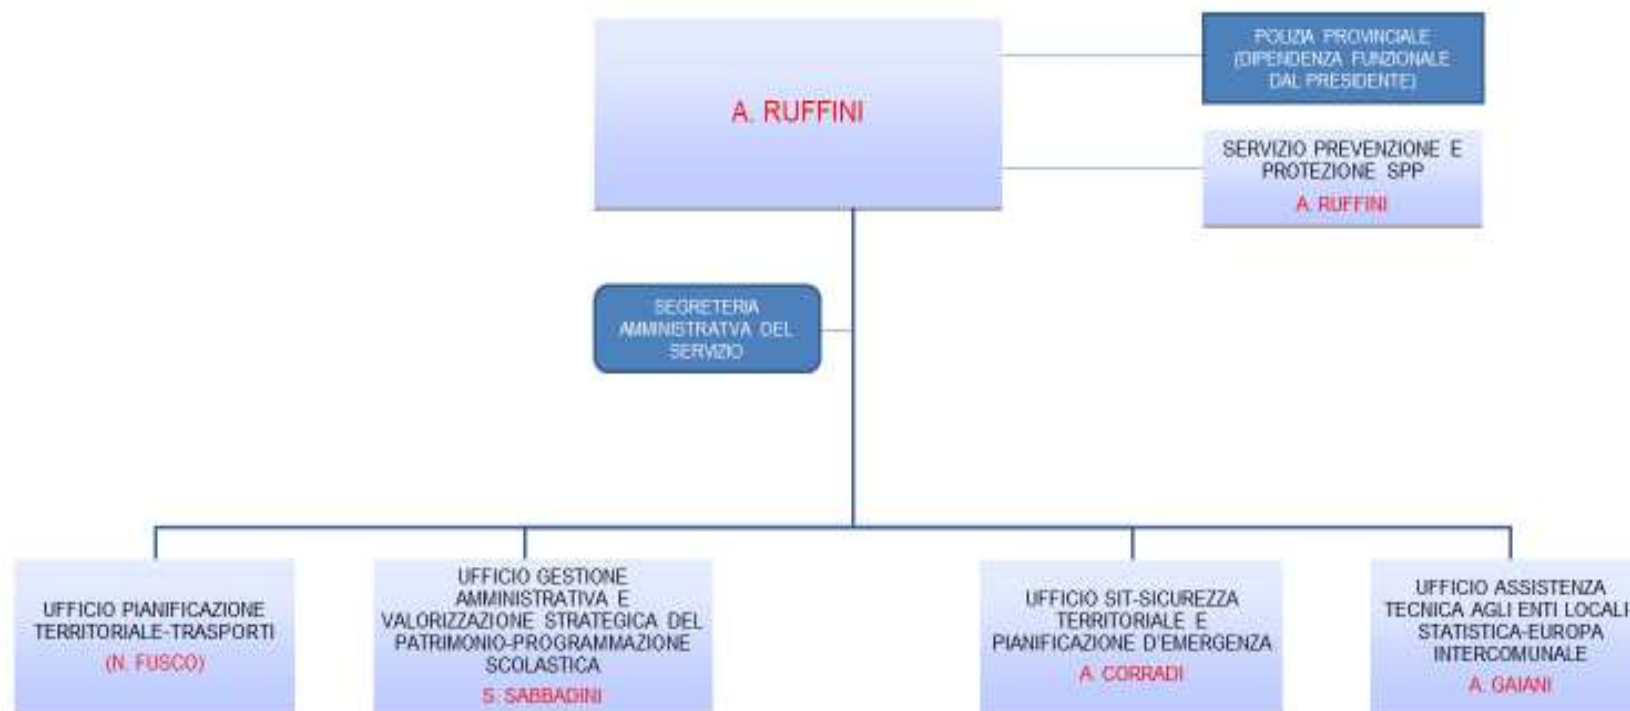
A. RUFFINI

POLIZIA PROVINCIALE (DIPENDENZA FUNZIONALE DAL PRESIDENTE)

SERVIZIO PREVENZIONE E PROTEZIONE SPP
A. RUFFINI

SEGRETERIA AMMINISTRATVA DEL SERVIZIO

UFFICIO PIANIFICAZIONE TERRITORIALE-TRASPORTI
(N. FUSCO)

UFFICIO GESTIONE AMMINISTRATIVA E VALORIZZAZIONE STRATEGICA DEL PATRIMONIO-PROGRAMMAZIONE SCOLASTICA
S. SABBADINI

UFFICIO SIT-SICUREZZA TERRITORIALE E PIANIFICAZIONE D'EMERGENZA
A. CORRADI

UFFICIO ASSISTENZA TECNICA AGLI ENTI LOCALI STATISTICA-EUROPA INTERCOMUNALE
A. GAIANI